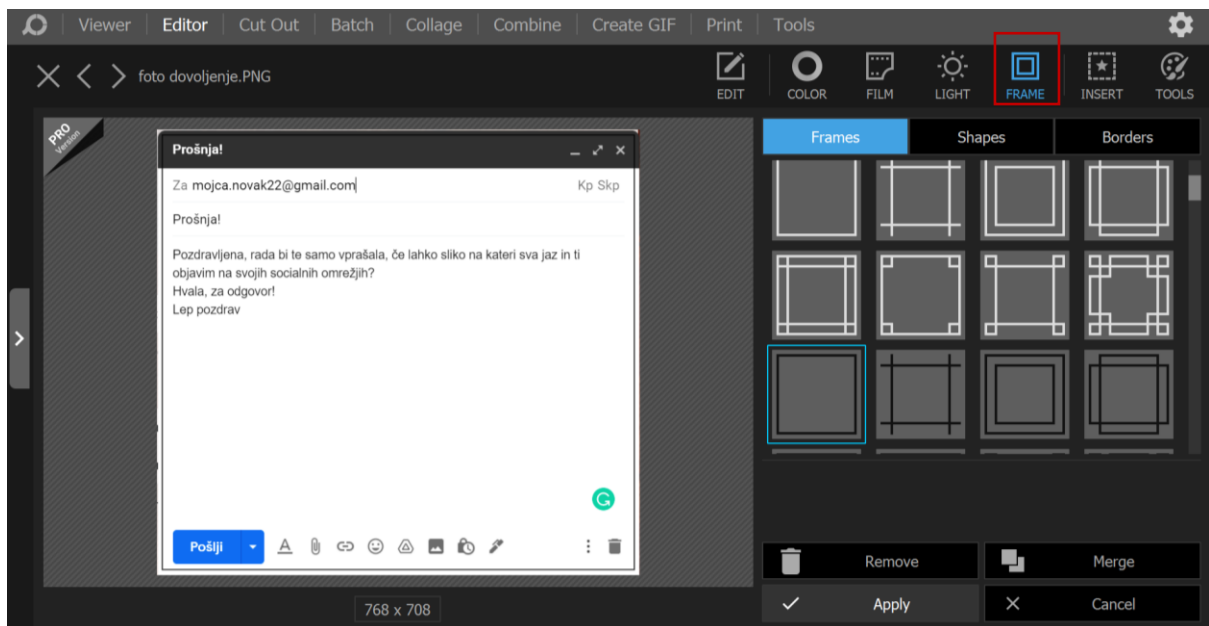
Viewer | Editor | Cut Out | Batch | Collage | Combine | Create GIF | Print | Tools

foto dovoljenje.PNG

EDIT COLOR FILM LIGHT FRAME INSERT TOOLS

PRO Version

Prošnja!

Za mojca.novak22@gmail.com Kp Skp

Prošnja!

Pozdravljena, rada bi te samo vprašala, če lahko sliko na kateri sva jaz in ti objavim na svojih socialnih omrežjih?
Hvala, za odgovor!
Lep pozdrav

Pošlji

768 x 708

Frames | Shapes | Borders

Remove | Merge

Apply | Cancel